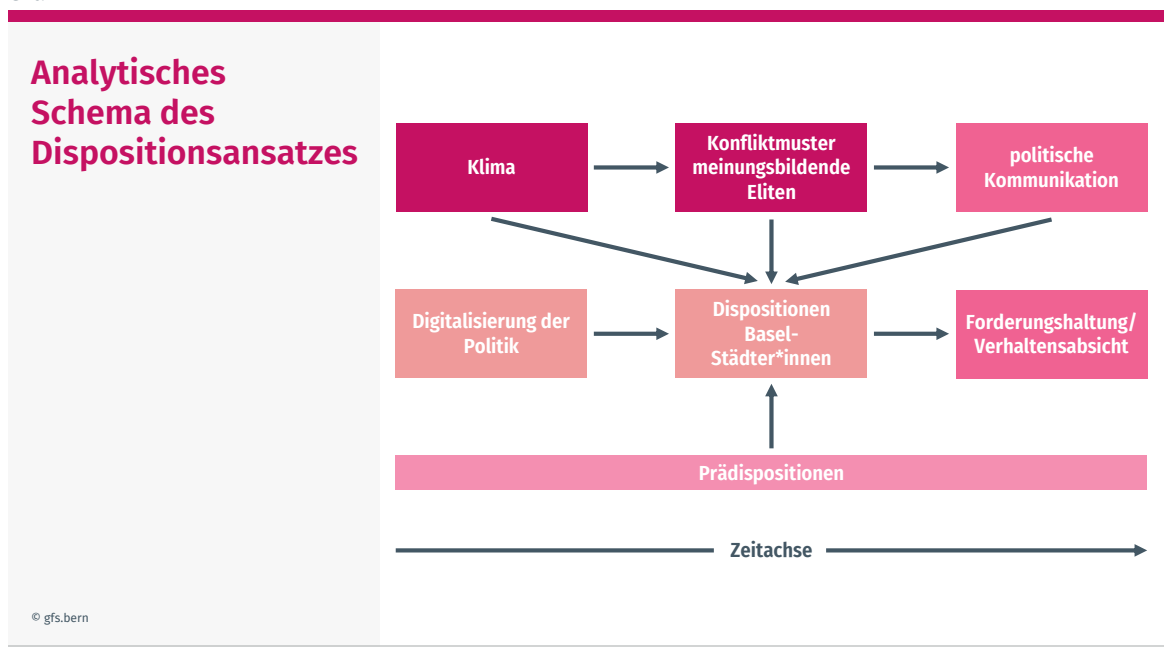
Analytisches Schema des Dispositionsansatzes

Klima

Konfliktmuster meinungsbildende Eliten

politische Kommunikation

Digitalisierung der Politik

Dispositionen Basel-Städter*innen

Forderungshaltung/ Verhaltensabsicht

Prädispositionen

Zeitachse

© gfs.bern